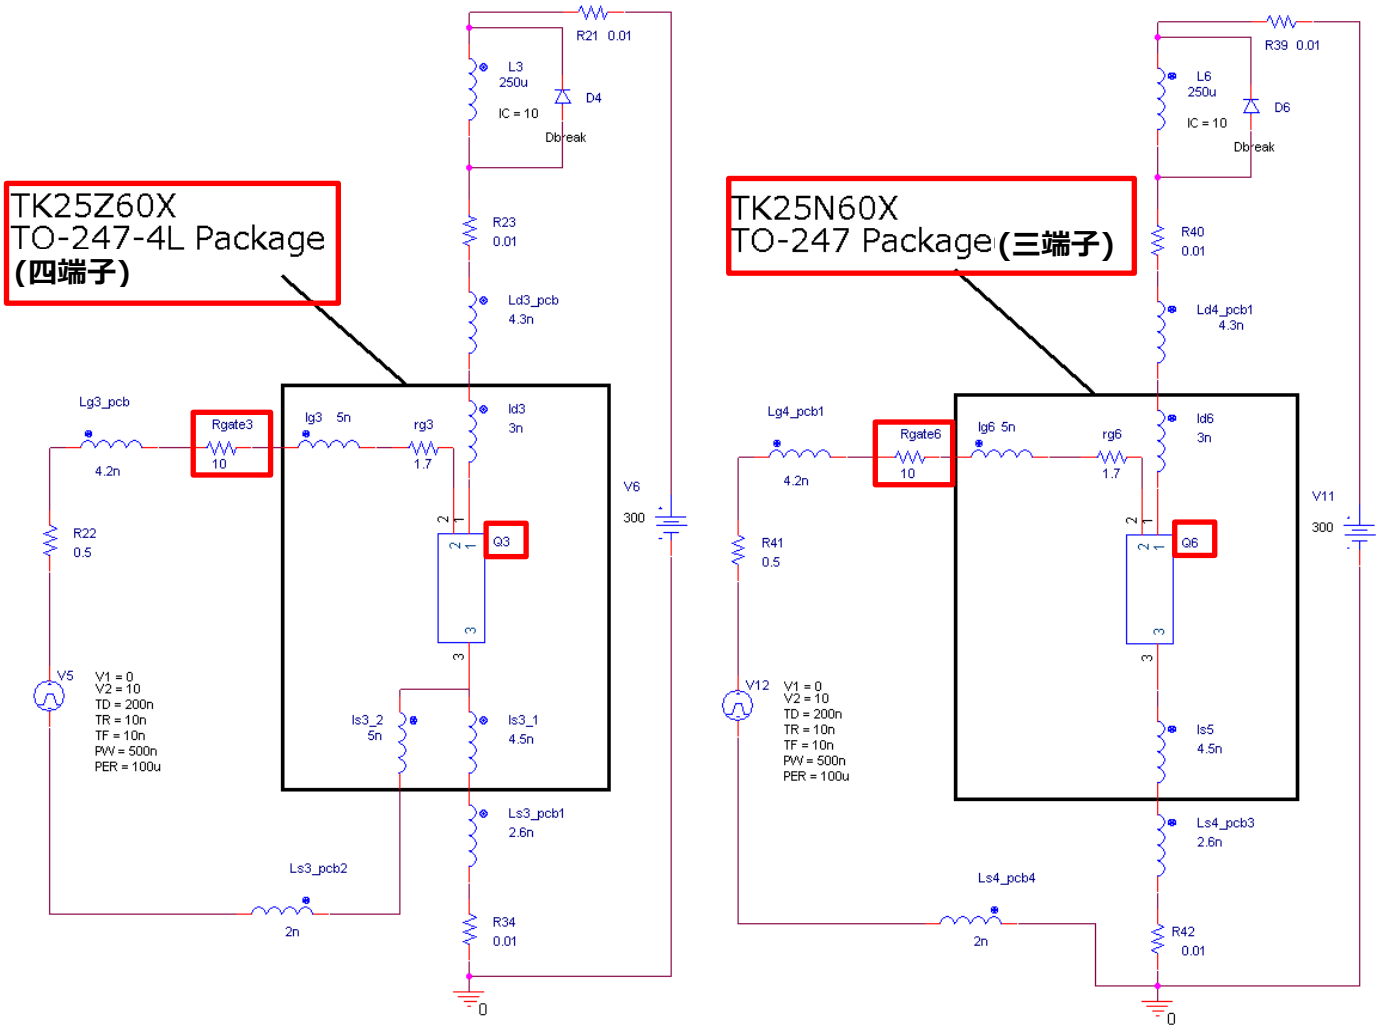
TK25Z60X
TO-247-4L Package
(四端子)

R21 0.01
L3
250u
IC = 10
D4
Dbreak
R23
0.01
Ld3_pcb
4.3n
Ld3
3n
Lg3_pcb
Rgate3
10
lg3 5n
rg3
1.7
4.2n
V6
300
2
1
Q3
2
1
3
3
R22
0.5
V5
V1 = 0
V2 = 10
TD = 200n
TR = 10n
TF = 10n
PW = 500n
PER = 100u
ls3_2
5n
ls3_1
4.5n
Ls3_pcb1
2.6n
Ls3_pcb2
2n
R34
0.01
0

TK25N60X
TO-247 Package(三端子)

R39 0.01
L6
250u
IC = 10
D6
Dbreak
R40
0.01
Ld4_pcb1
4.3n
ld6
3n
Lg4_pcb1
Rgate6
10
lg6 5n
rg6
1.7
4.2n
V11
300
2
1
Q6
2
1
3
3
R41
0.5
V12
V1 = 0
V2 = 10
TD = 200n
TR = 10n
TF = 10n
PW = 500n
PER = 100u
ls5
4.5n
Ls4_pcb3
2.6n
Ls4_pcb4
2n
R42
0.01
0